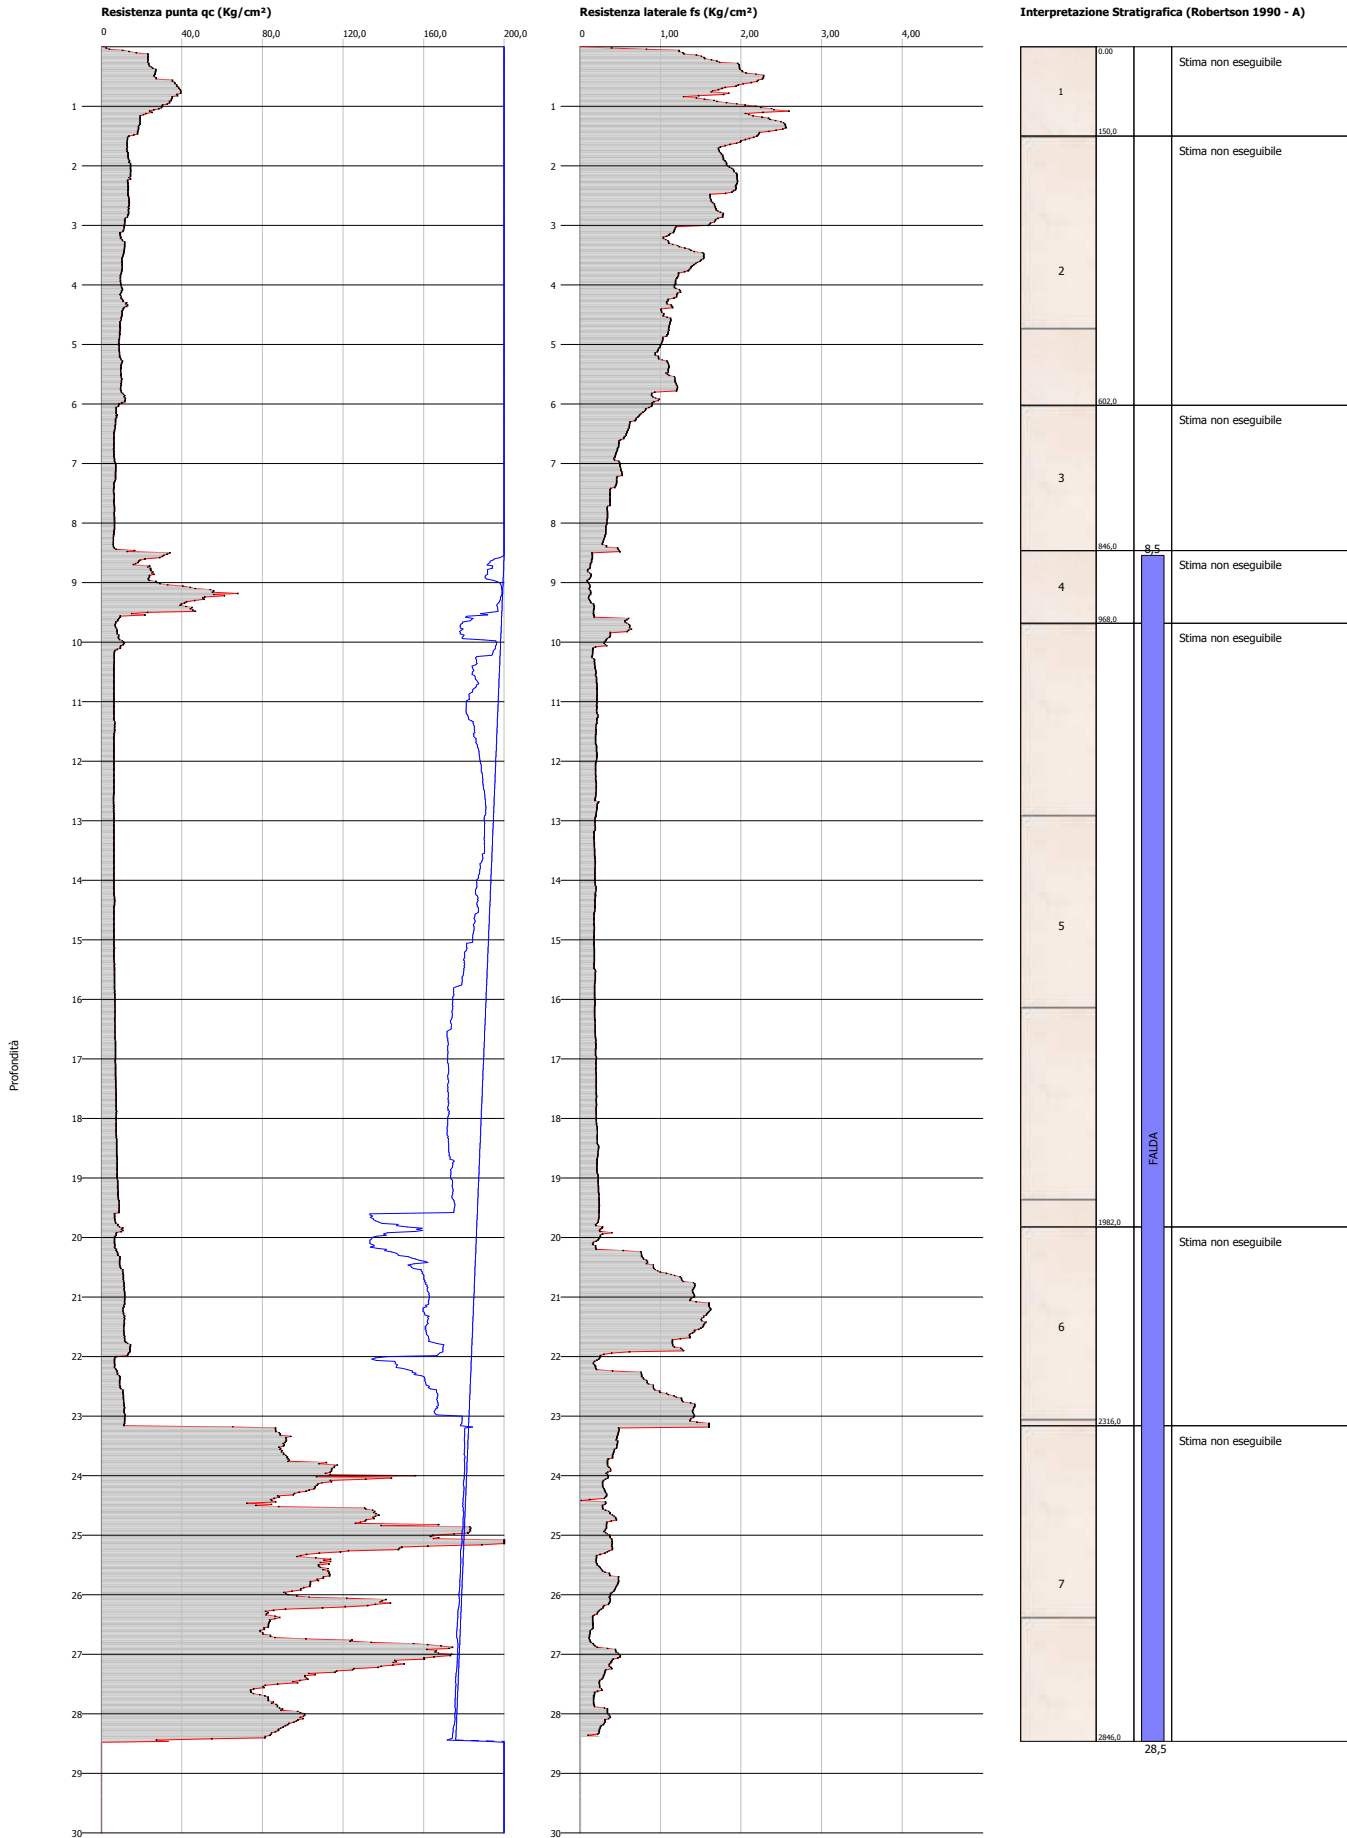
Resistenza punta qc (Kg/cm²)

0 40,0 80,0 120,0 160,0 200,0

1 2 3 4 5 6 7 8 9 10 11 12 13 14 15 16 17 18 19 20 21 22 23 24 25 26 27 28 29 30

Profondità

Resistenza laterale fs (Kg/cm²)

0 1,00 2,00 3,00 4,00

1 2 3 4 5 6 7 8 9 10 11 12 13 14 15 16 17 18 19 20 21 22 23 24 25 26 27 28 29 30

Interpretazione Stratigrafica (Robertson 1990 - A)

1
0,00
150,0
Stima non eseguibile

2
602,0
Stima non eseguibile

3
846,0
Stima non eseguibile

8,5

4
968,0
Stima non eseguibile

5
1982,0
Stima non eseguibile

FALDA

6
2316,0
Stima non eseguibile

7
2846,0
Stima non eseguibile

28,5